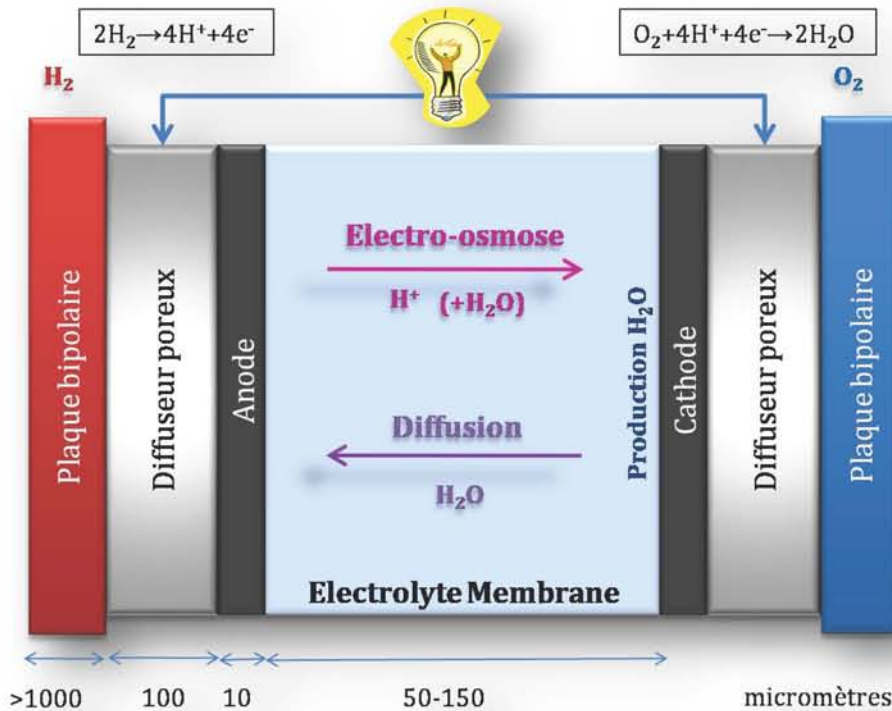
$2H_2 \rightarrow 4H^+ + 4e^-$

$O_2 + 4H^+ + 4e^- \rightarrow 2H_2O$

$H_2$

$O_2$

Plaque bipolaire

Diffuseur poreux

Anode

Electro-osmose

$H^+$ $(+H_2O)$

Diffusion

$H_2O$

Electrolyte Membrane

Production $H_2O$

Cathode

Diffuseur poreux

Plaque bipolaire

>1000 100 10 50-150 micromètres